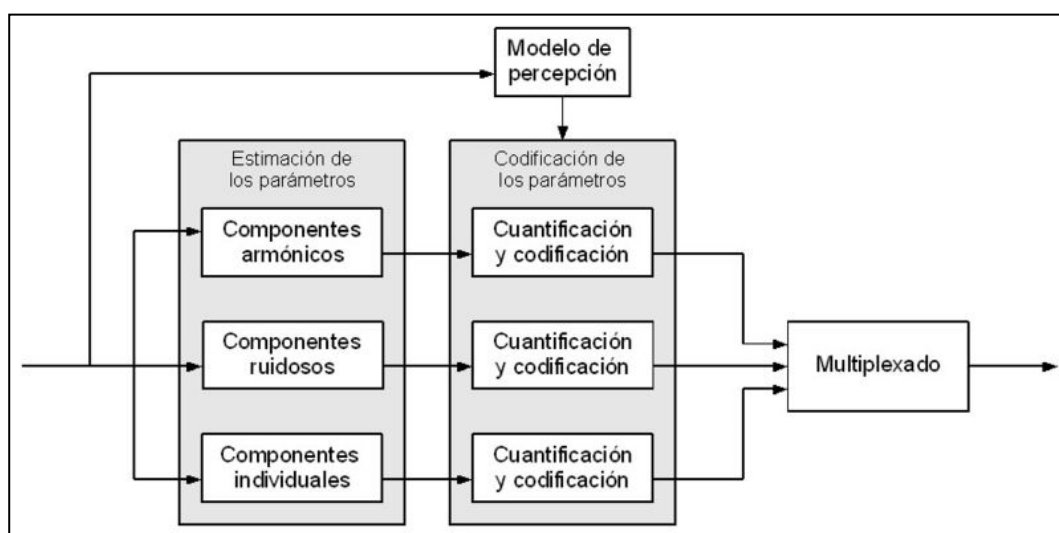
Modelo de percepción

Estimación de los parámetros

Componentes armónicos

Componentes ruidosos

Componentes individuales

Codificación de los parámetros

Cuantificación y codificación

Cuantificación y codificación

Cuantificación y codificación

Multiplexado